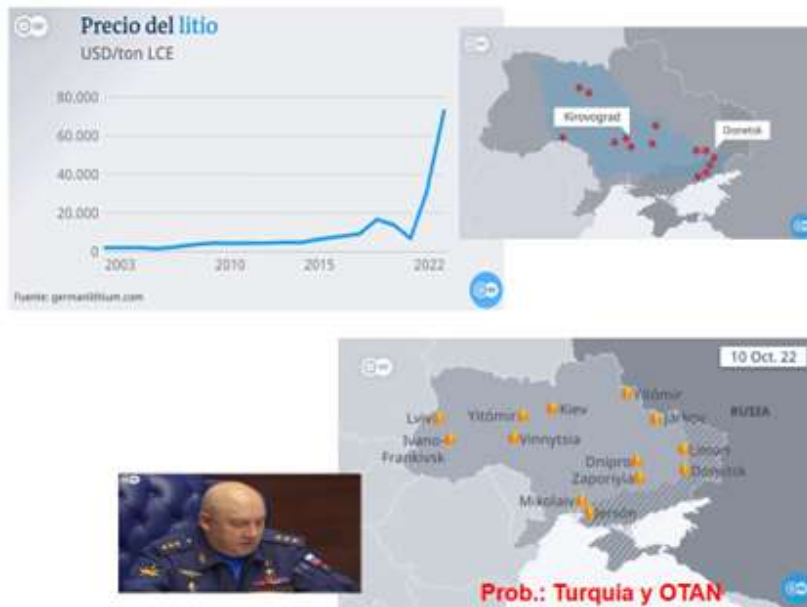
Precio del litio
USD/ton LCE

80.000
60.000
40.000
20.000
0
2003
2010
2015
2022

Fuente: germanlithium.com

Kirovograd
Donetsk

10 Oct. 22
Lviv
Ivano-Frankivsk
Yitómir
Kiev
Vinnytsia
Yitómir
Jarkov
RUSIA
Dnipro
Zaporiyia
Limon
Donetsk
Mikolaiv
Jersón

Prob.: Turquia y OTAN